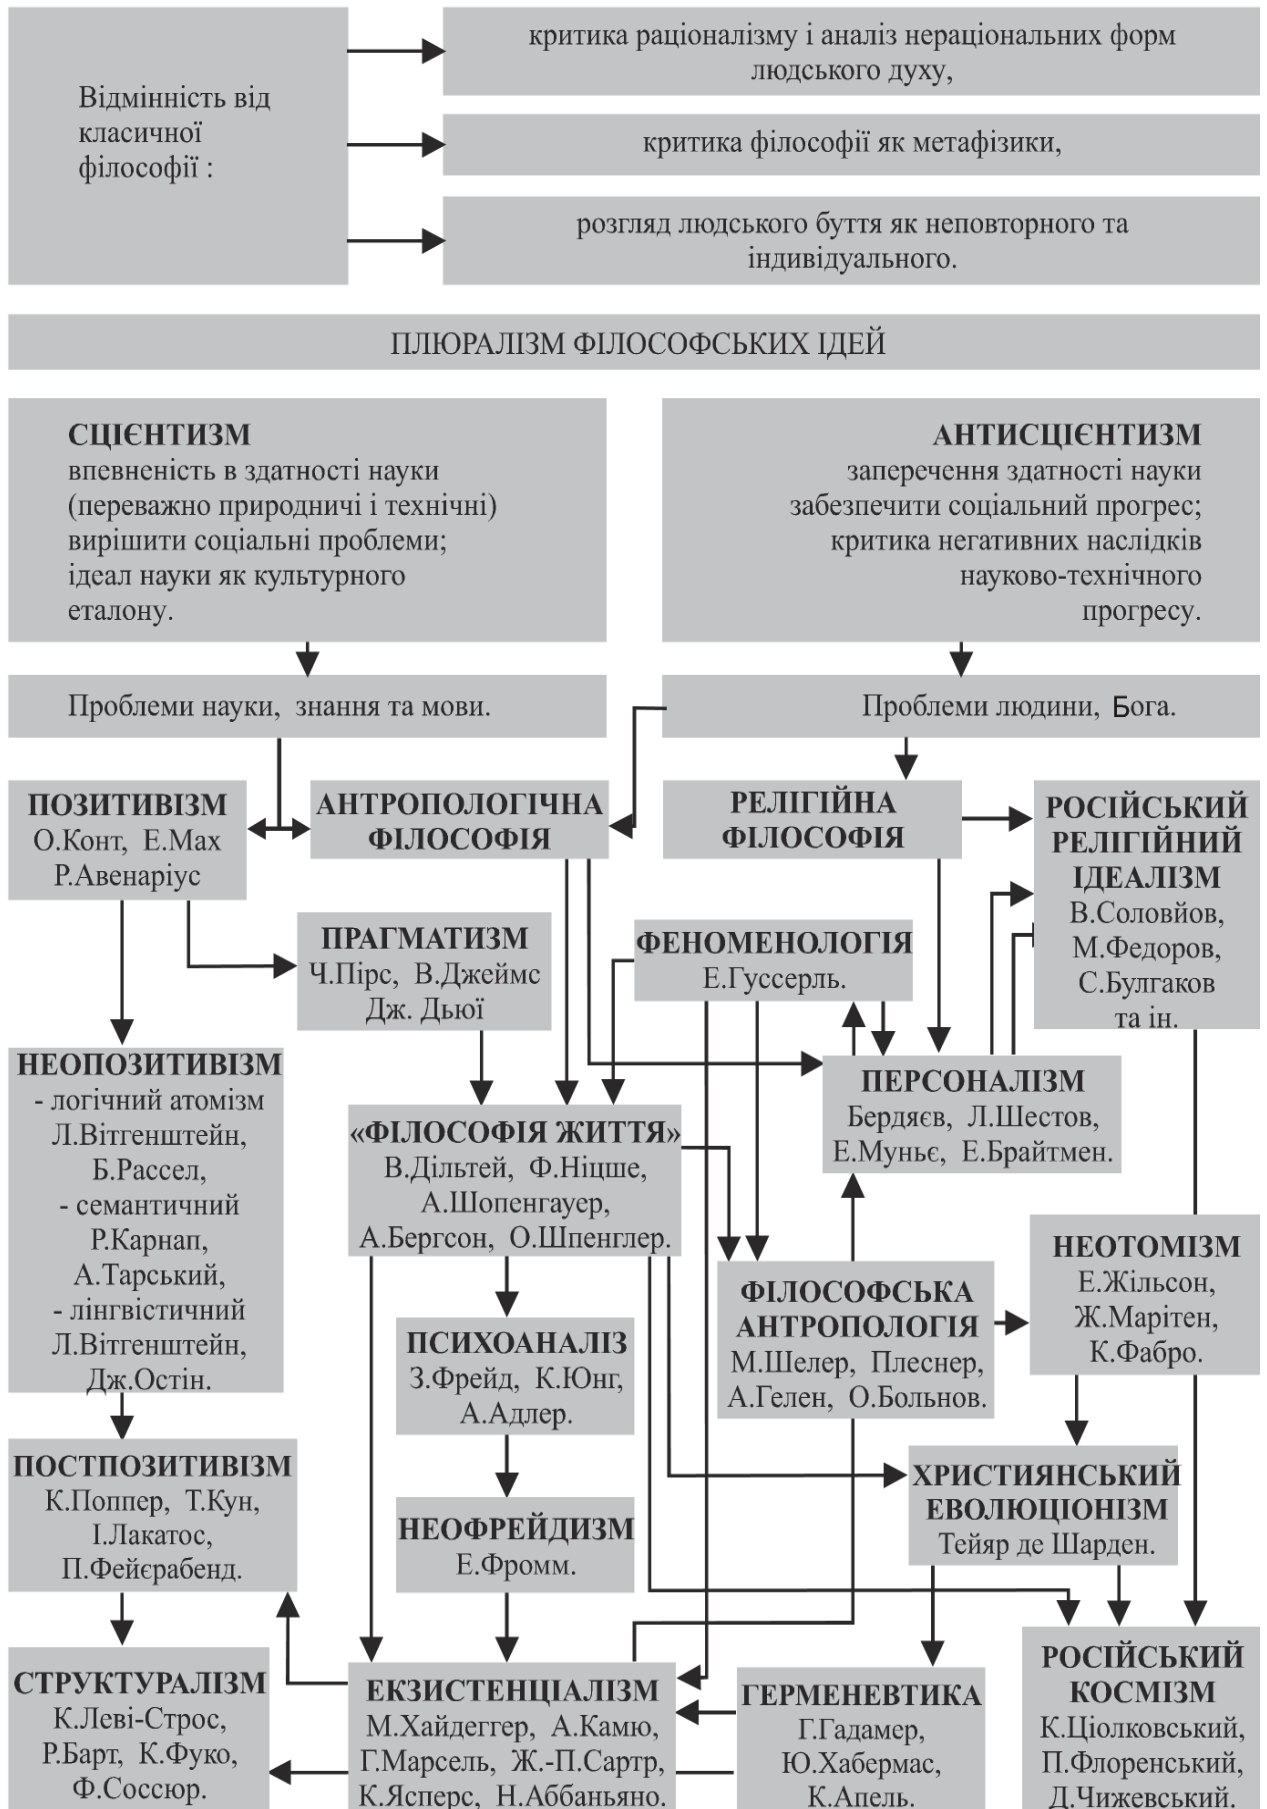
Відмінність від класичної філософії :

критика раціоналізму і аналіз нераціональних форм людського духу,

критика філософії як метафізики,

розгляд людського буття як неповторного та індивідуального.

ПЛЮРАЛІЗМ ФІЛОСОФСЬКИХ ІДЕЙ

СЦІЄНТИЗМ
впевненість в здатності науки (переважно природничі і технічні) вирішити соціальні проблеми; ідеал науки як культурного еталону.

АНТИСЦІЄНТИЗМ
заперечення здатності науки забезпечити соціальний прогрес; критика негативних наслідків науково-технічного прогресу.

Проблеми науки, знання та мови.

Проблеми людини, Бога.

ПОЗИТИВІЗМ
О.Конт, Е.Мах
Р.Авенаріус

АНТРОПОЛОГІЧНА ФІЛОСОФІЯ

РЕЛІГІЙНА ФІЛОСОФІЯ

РОСІЙСЬКИЙ РЕЛІГІЙНИЙ ІДЕАЛІЗМ
В.Соловйов,
М.Федоров,
С.Булгаков
та ін.

ПРАГМАТИЗМ
Ч.Пірс, В.Джеймс
Дж. Дьюї

ФЕНОМЕНОЛОГІЯ
Е.Гуссерль.

НЕОПОЗИТИВІЗМ
- логічний атомізм
Л.Вітгенштейн,
Б.Рассел,
- семантичний
Р.Карнап,
А.Тарський,
- лінгвістичний
Л.Вітгенштейн,
Дж.Остін.

«ФІЛОСОФІЯ ЖИТТЯ»
В.Дільтей, Ф.Ніцше,
А.Шопенгауер,
А.Бергсон, О.Шпенглер.

ПЕРСОНАЛІЗМ
Бердяєв, Л.Шестов,
Е.Муньє, Е.Брайтмен.

НЕОТОМІЗМ
Е.Жільсон,
Ж.Марітен,
К.Фабро.

ПСИХОАНАЛІЗ
З.Фрейд, К.Юнг,
А.Адлер.

ФІЛОСОФСЬКА АНТРОПОЛОГІЯ
М.Шелер, Плеснер,
А.Гелен, О.Больнов.

ПОСТПОЗИТИВІЗМ
К.Поппер, Т.Кун,
І.Лакатос,
П.Фейєрабенд.

НЕОФРЕЙДИЗМ
Е.Фромм.

ХРИСТИЯНСЬКИЙ ЕВОЛЮЦІОНІЗМ
Тейяр де Шарден.

СТРУКТУРАЛІЗМ
К.Леві-Строс,
Р.Барт, К.Фуко,
Ф.Соссюр.

ЕКЗИСТЕНЦІАЛІЗМ
М.Хайдеггер, А.Камю,
Г.Марсель, Ж.-П.Сартр,
К.Ясперс, Н.Аббаньяно.

ГЕРМЕНЕВТИКА
Г.Гадамер,
Ю.Хабермас,
К.Апель.

РОСІЙСЬКИЙ КОСМІЗМ
К.Ціолковський,
П.Флоренський,
Д.Чижевський.